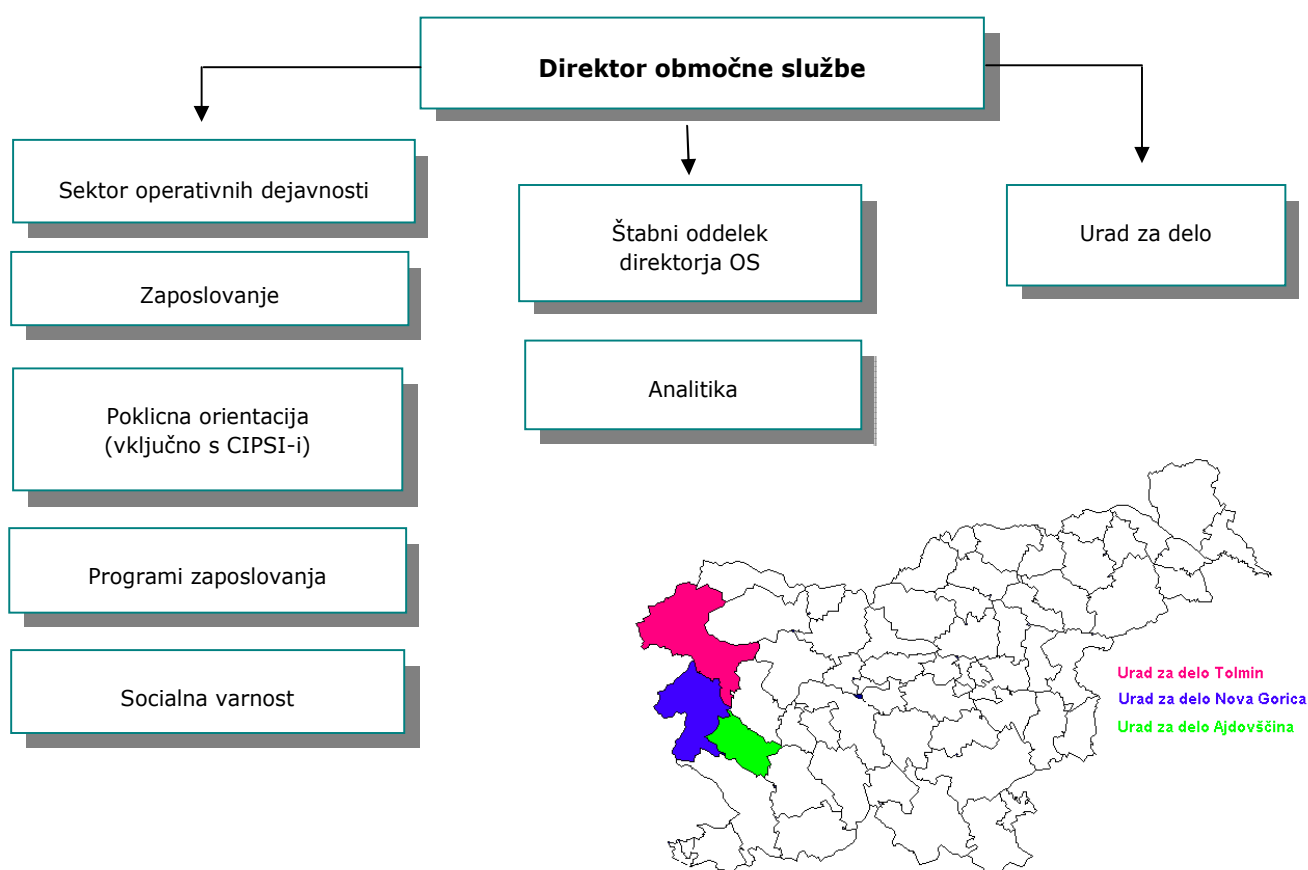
Direktor območne službe

Sektor operativnih dejavnosti

Zaposlovanje

Poklicna orientacija
(vključno s CIPSI-i)

Programi zaposlovanja

Socialna varnost

Štabni oddelek
direktorja OS

Analitika

Urad za delo

Urad za delo Tolmin
Urad za delo Nova Gorica
Urad za delo Ajdovščina